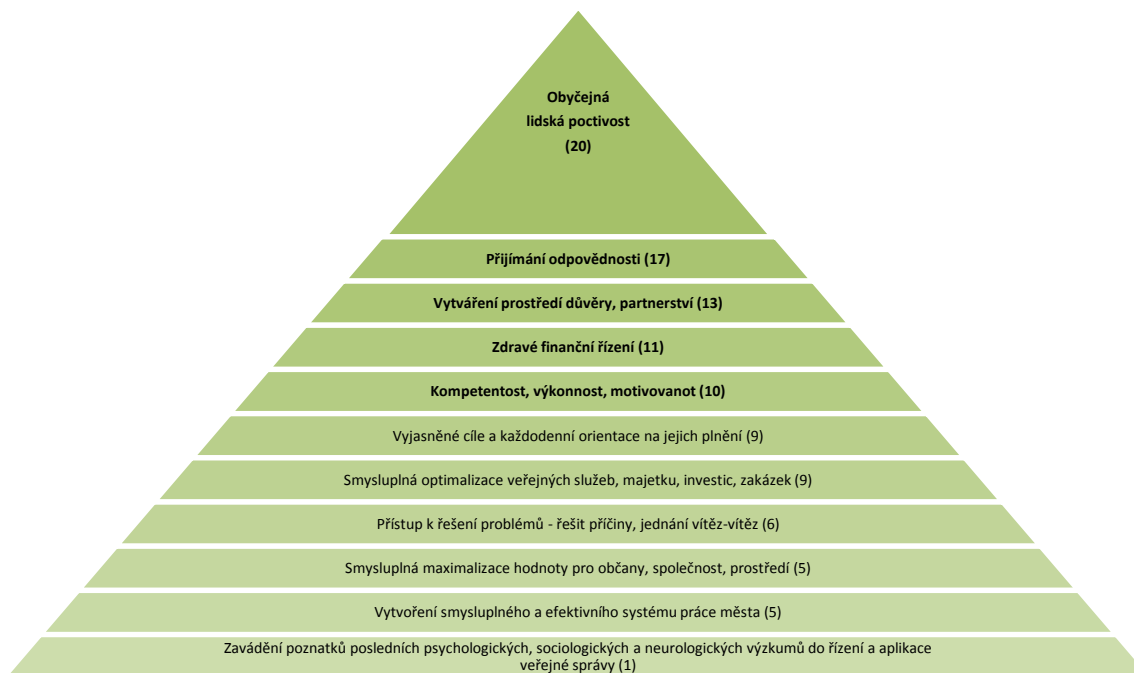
Obyčejná lidská poctivost (20)

Přijímání odpovědnosti (17)

Vytváření prostředí důvěry, partnerství (13)

Zdravé finanční řízení (11)

Kompetentost, výkonnost, motivovanot (10)

Vyjasněné cíle a každodenní orientace na jejich plnění (9)

Smysluplná optimalizace veřejných služeb, majetku, investic, zakázek (9)

Přístup k řešení problémů - řešit příčiny, jednání vítěz-vítěz (6)

Smysluplná maximalizace hodnoty pro občany, společnost, prostředí (5)

Vytvoření smysluplného a efektivního systému práce města (5)

Zavádění poznatků posledních psychologických, sociologických a neurologických výzkumů do řízení a aplikace veřejné správy (1)